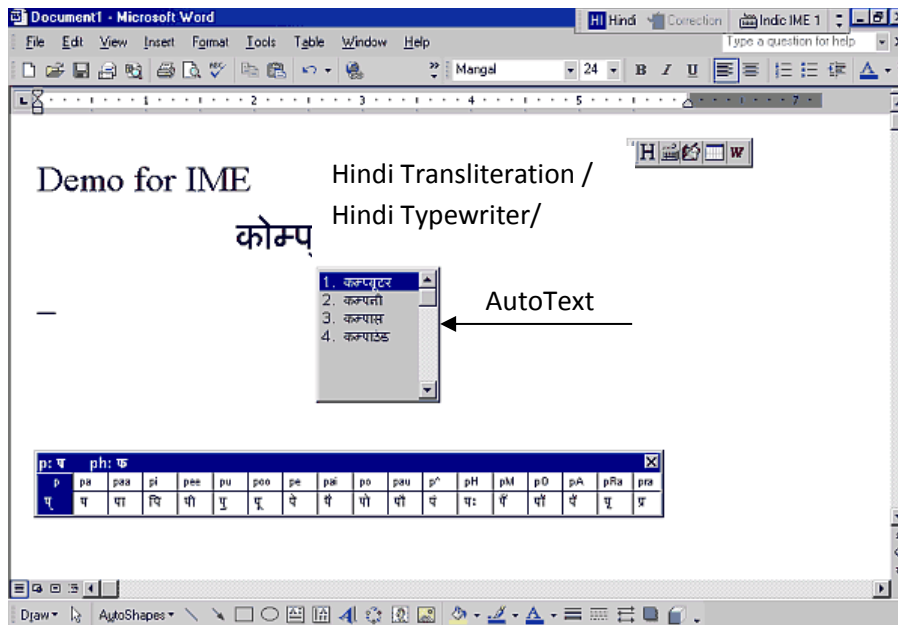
Document1 - Microsoft Word

HI Hindi Correction Indic IME 1

File Edit View Insert Format Tools Table Window Help

Type a question for help

Mangal 24 B I U

Demo for IME

Hindi Transliteration /

Hindi Typewriter/

कोम्प्

1. कम्प्यूटर
2. कम्पनी
3. कम्पास
4. कम्पाउंड

AutoText

p: प ph: फ

| p | pa | paa | pi | pee | pu | poo | pe | pai | po | pau | p^ | pH | pM | pO | pA | pRa | pra |
|---|---|---|---|---|---|---|---|---|---|---|---|---|---|---|---|---|---|
| प् | प | पा | पि | पी | पु | पू | पे | पै | पो | पौ | पं | पः | पँ | पॉ | पॅ | पृ | प्र |

Draw AutoShapes A